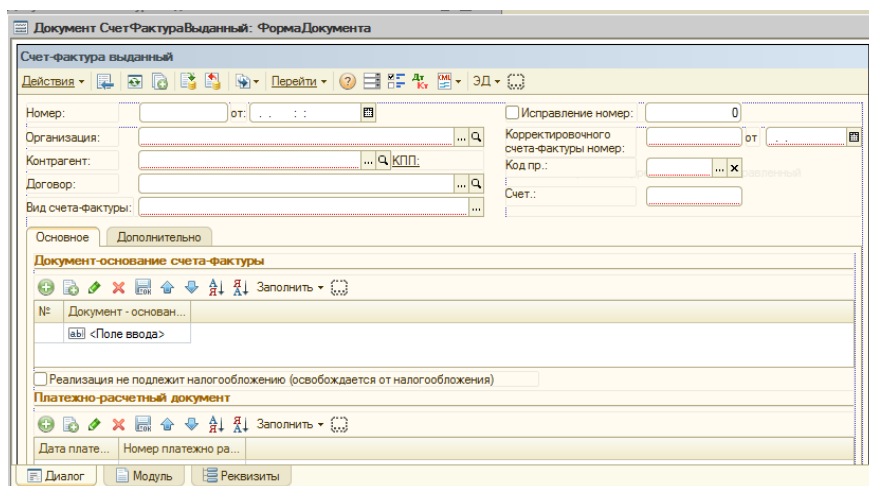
Документ СчетФактураВыданный: ФормаДокумента

Счет-фактура выданный

Действия · Перейти · ЭД ·

Номер: от: . . : :

Организация:

Контрагент: КПП:

Договор:

Вид счета-фактуры:

Исправление номер: 0

Корректировочного счета-фактуры номер: от . .

Код пр.:

Счет.:

Основное | Дополнительно

Документ-основание счета-фактуры

Заполнить ·

| № | Документ - основан... |
|---|---|
| | <Поле ввода> |

Реализация не подлежит налогообложению (освобождается от налогообложения)

Платежно-расчетный документ

Заполнить ·

| Дата плате... | Номер платежно ра... |
|---|---|

Диалог | Модуль | Реквизиты